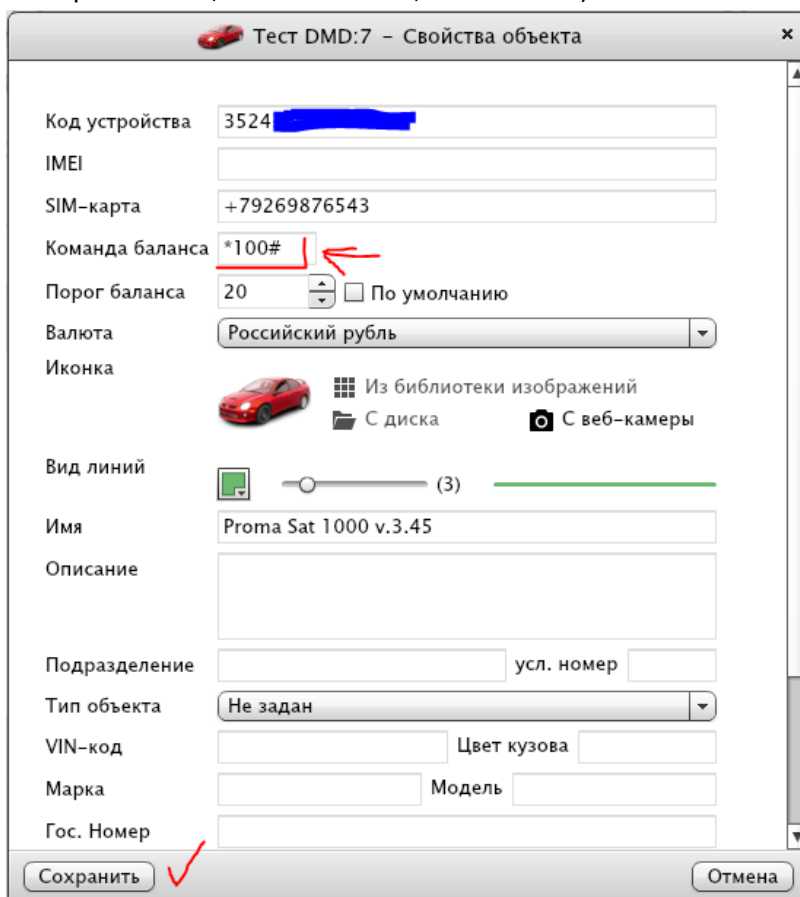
Тест DMD:7 – Свойства объекта

Код устройства 3524

IMEI

SIM-карта +79269876543

Команда баланса *100#

Порог баланса 20 По умолчанию

Валюта Российский рубль

Иконка

Из библиотеки изображений

С диска

С веб-камеры

Вид линий (3)

Имя Proma Sat 1000 v.3.45

Описание

Подразделение

усл. номер

Тип объекта Не задан

VIN-код

Цвет кузова

Марка

Модель

Гос. Номер

Сохранить

Отмена